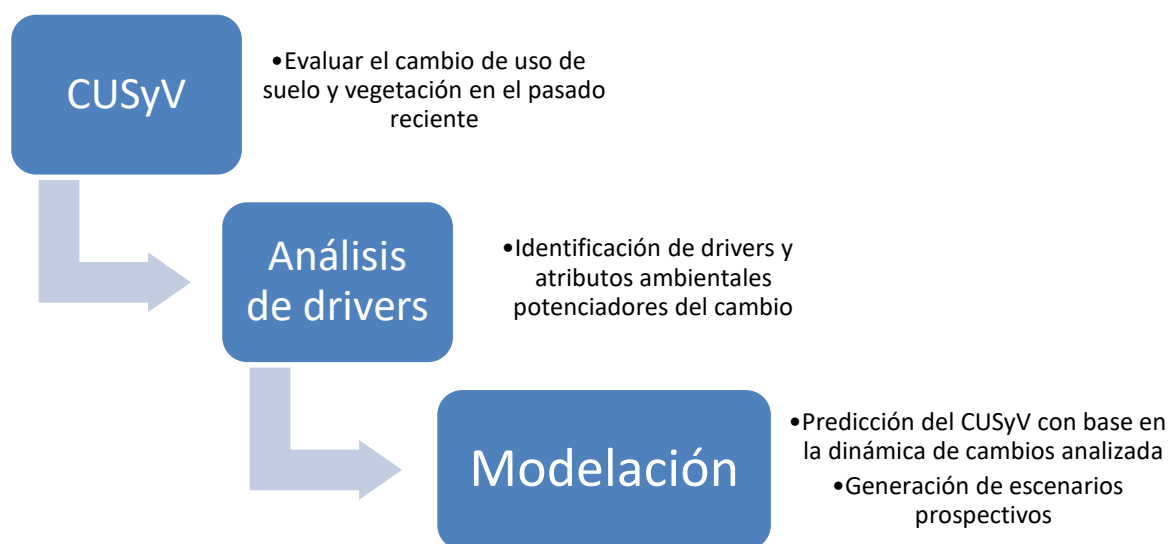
CUSyV

•Evaluar el cambio de uso de suelo y vegetación en el pasado reciente

Análisis de drivers

•Identificación de drivers y atributos ambientales potenciadores del cambio

Modelación

•Predicción del CUSyV con base en la dinámica de cambios analizada

•Generación de escenarios prospectivos